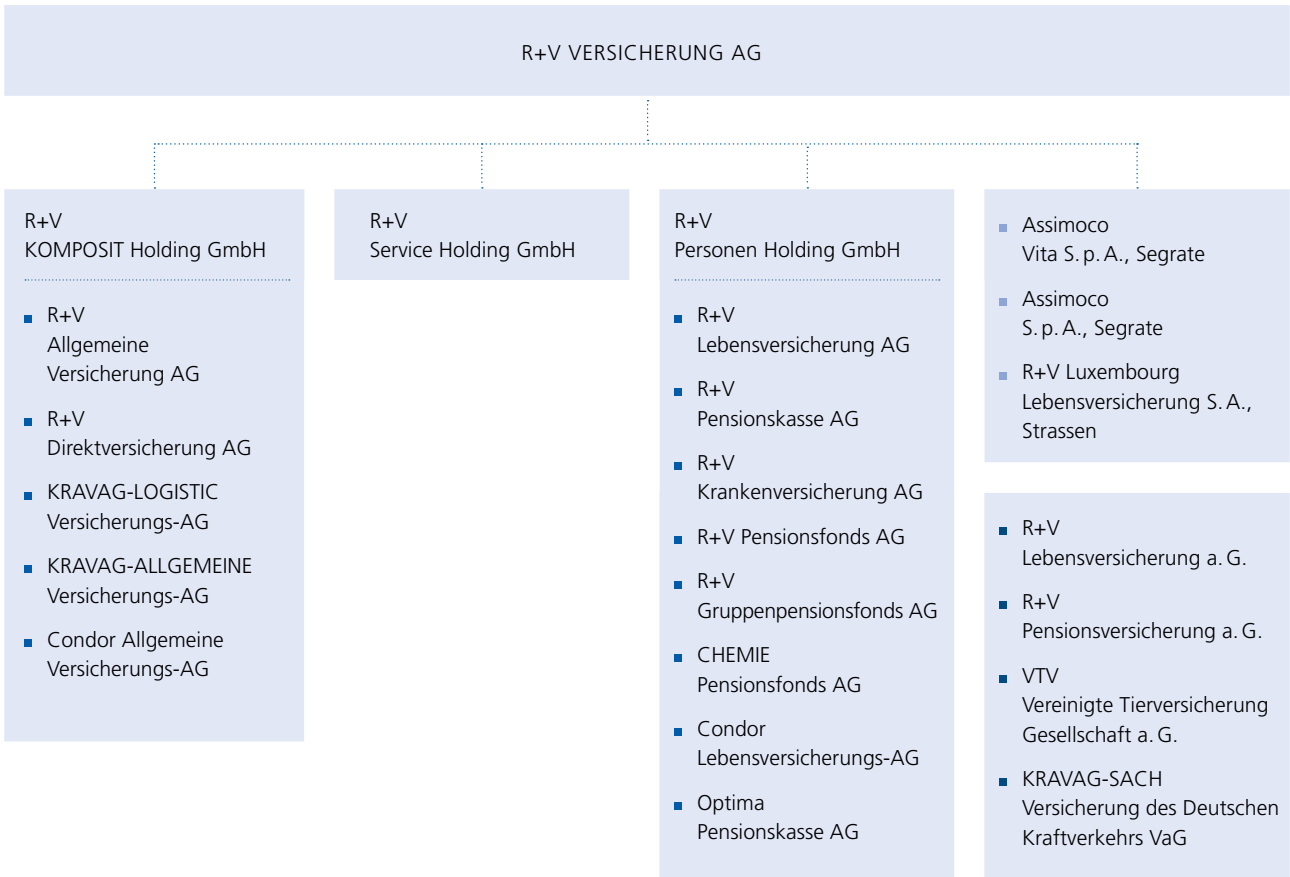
R+V VERSICHERUNG AG

R+V
KOMPOSIT Holding GmbH

- R+V Allgemeine Versicherung AG
- R+V Direktversicherung AG
- KRAVAG-LOGISTIC Versicherungs-AG
- KRAVAG-ALLGEMEINE Versicherungs-AG
- Condor Allgemeine Versicherungs-AG

R+V
Service Holding GmbH

R+V
Personen Holding GmbH

- R+V Lebensversicherung AG
- R+V Pensionskasse AG
- R+V Krankenversicherung AG
- R+V Pensionsfonds AG
- R+V Gruppenpensionsfonds AG
- CHEMIE Pensionsfonds AG
- Condor Lebensversicherungs-AG
- Optima Pensionskasse AG

- Assimoco Vita S. p. A., Segrate
- Assimoco S. p. A., Segrate
- R+V Luxembourg Lebensversicherung S. A., Strassen

- R+V Lebensversicherung a. G.
- R+V Pensionsversicherung a. G.
- VTV Vereinigte Tierversicherung Gesellschaft a. G.
- KRAVAG-SACH Versicherung des Deutschen Kraftverkehrs VaG